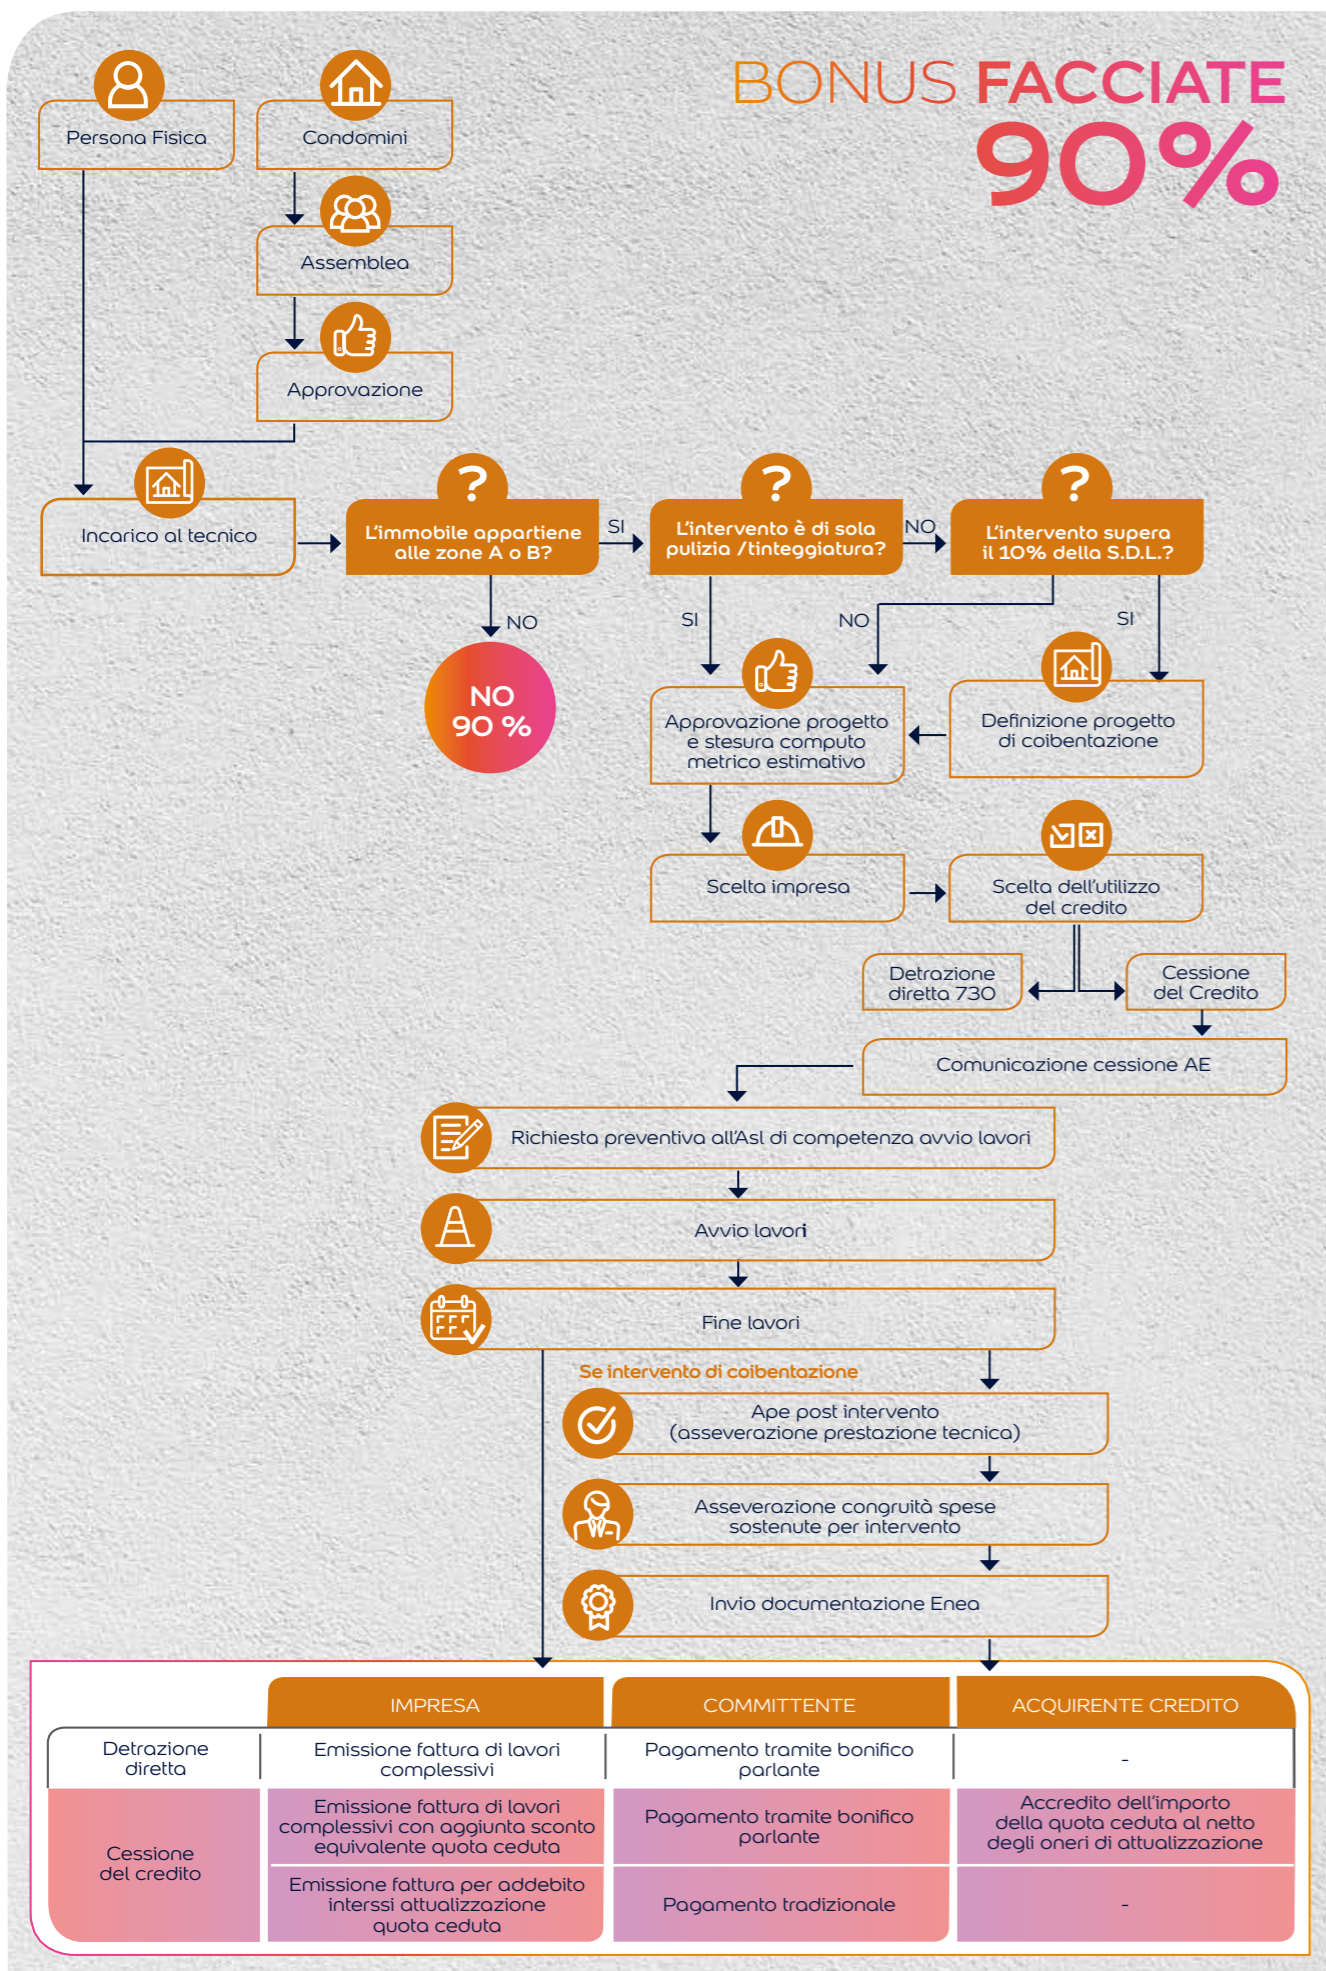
BONUS FACCIATE
90%

Persona Fisica

Condomini

Assemblea

Approvazione

Incarico al tecnico

L'immobile appartiene alle zone A o B?

SI

NO

NO 90 %

L'intervento è di sola pulizia /tinteggiatura?

NO

L'intervento supera il 10% della S.D.L.?

SI

NO

SI

Approvazione progetto e stesura computo metrico estimativo

Definizione progetto di coibentazione

Scelta impresa

Scelta dell'utilizzo del credito

Detrazione diretta 730

Cessione del Credito

Comunicazione cessione AE

Richiesta preventiva all'Asl di competenza avvio lavori

Avvio lavori

Fine lavori

Se intervento di coibentazione

Ape post intervento (asseverazione prestazione tecnica)

Asseverazione congruità spese sostenute per intervento

Invio documentazione Enea

| | IMPRESA | COMMITTENTE | ACQUIRENTE CREDITO |
|---|---|---|---|
| Detrazione diretta | Emissione fattura di lavori complessivi | Pagamento tramite bonifico parlante | - |
| Cessione del credito | Emissione fattura di lavori complessivi con aggiunta sconto equivalente quota ceduta | Pagamento tramite bonifico parlante | Accredito dell'importo della quota ceduta al netto degli oneri di attualizzazione |
| | Emissione fattura per addebito interssi attualizzazione quota ceduta | Pagamento tradizionale | - |